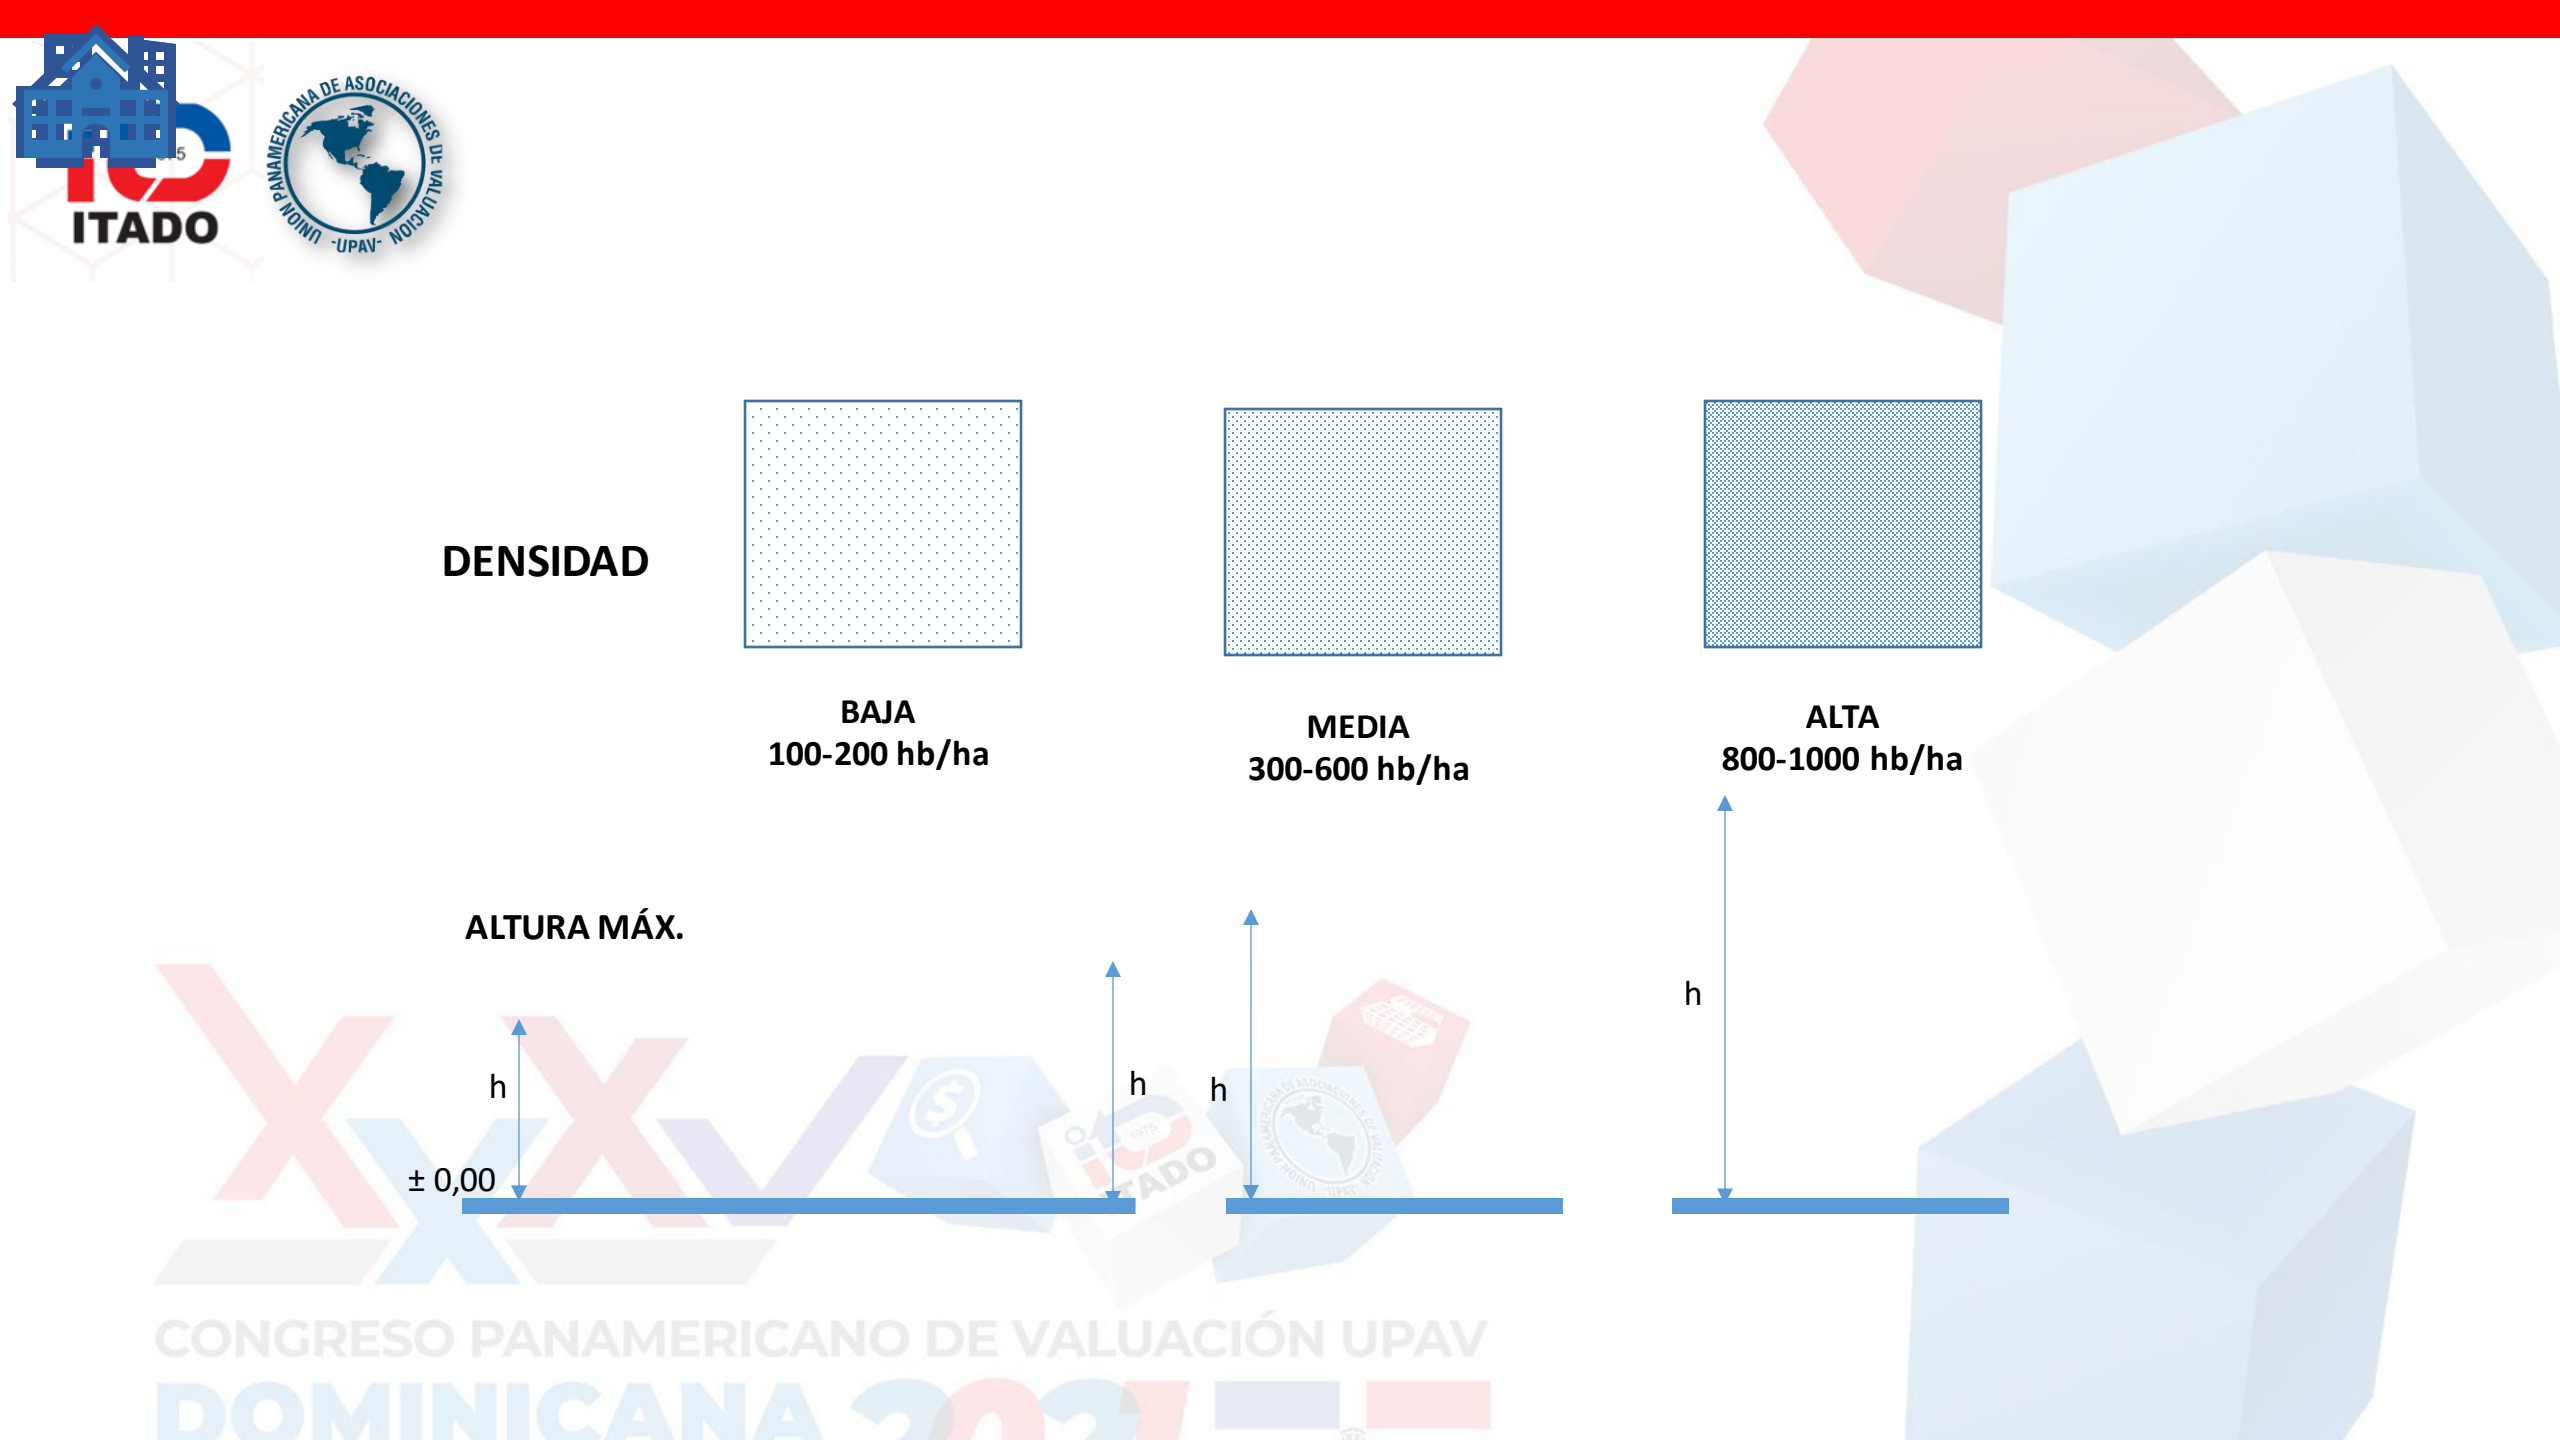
ITADO

UNION PANAMERICANA DE ASOCIACIONES DE VALUACION -UPAV-

DENSIDAD

BAJA
100-200 hb/ha

MEDIA
300-600 hb/ha

ALTA
800-1000 hb/ha

ALTURA MÁX.

h

± 0,00

h

h

h

XXXV

CONGRESO PANAMERICANO DE VALUACIÓN UPAV

DOMINICANA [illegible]